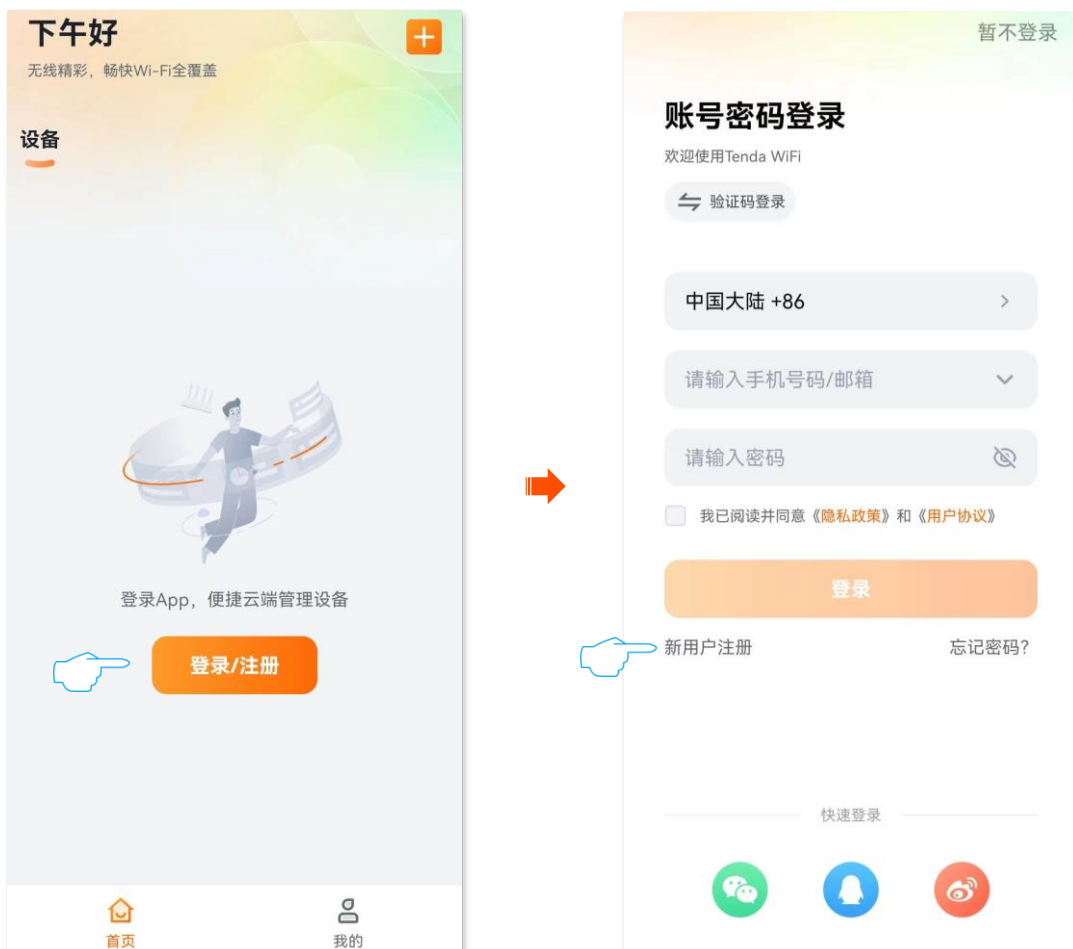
下午好

无线精彩，畅快Wi-Fi全覆盖

设备

登录App，便捷云端管理设备

登录/注册

首页

我的

暂不登录

账号密码登录

欢迎使用Tenda WiFi

验证码登录

中国大陆 +86

请输入手机号码/邮箱

请输入密码

我已阅读并同意《隐私政策》和《用户协议》

登录

新用户注册

忘记密码?

快速登录